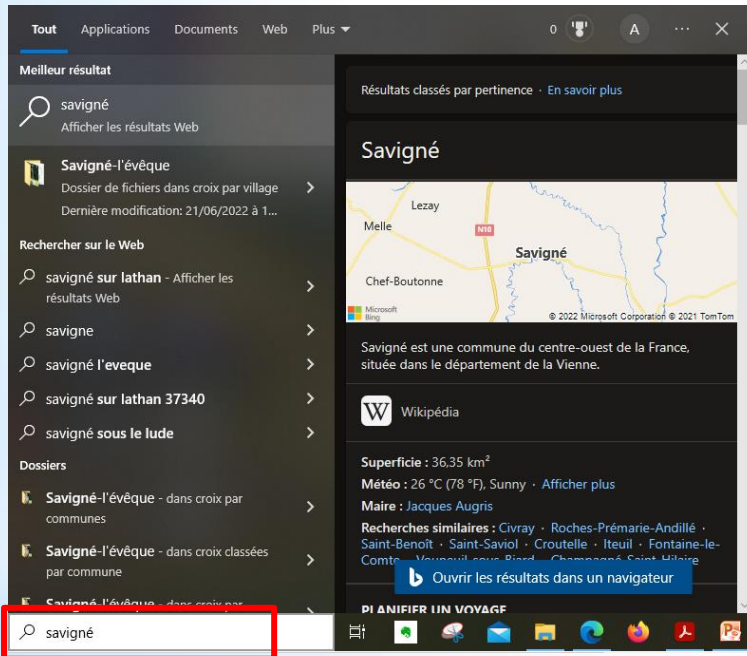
Tout Applications Documents Web Plus

0 A ··· ✕

Meilleur résultat

savigné
Afficher les résultats Web

Savigné-l'évêque
Dossier de fichiers dans croix par village
Dernière modification: 21/06/2022 à 1...

Rechercher sur le Web

savigné sur lathan - Afficher les résultats Web

savigne

savigné l'eveque

savigné sur lathan 37340

savigné sous le lude

Dossiers

Savigné-l'évêque - dans croix par communes

Savigné-l'évêque - dans croix classées par commune

Savigné-l'évêque - dans croix par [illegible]

savigné

Résultats classés par pertinence · En savoir plus

Savigné

Lezay
Melle
N10
Savigné
Chef-Boutonne
Microsoft Bing
© 2022 Microsoft Corporation © 2021 TomTom

Savigné est une commune du centre-ouest de la France, située dans le département de la Vienne.

Wikipédia

Superficie : 36,35 km²
Météo : 26 °C (78 °F), Sunny · Afficher plus
Maire : Jacques Augris
Recherches similaires : Civray · Roches-Prémarie-Andillé · Saint-Benoît · Saint-Saviol · Croutelle · Iteuil · Fontaine-le-Comte · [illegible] · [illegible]

Ouvrir les résultats dans un navigateur

PLANIFIER UN VOYAGE